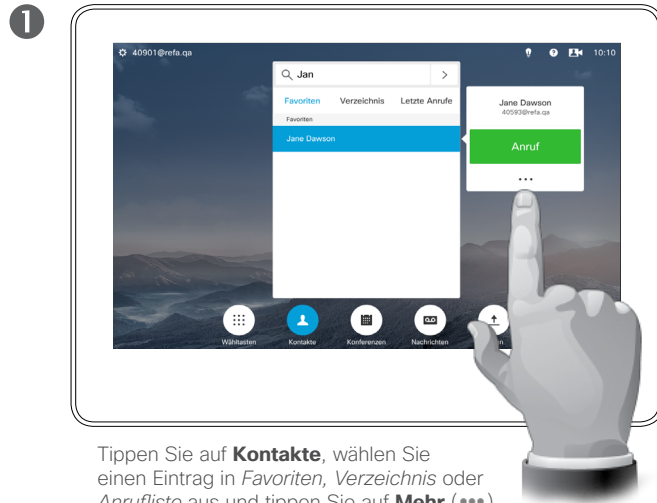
1

40901@refa.qa

10:10

Jan

Favoriten

Verzeichnis

Letzte Anrufe

Favoriten

Jane Dawson

Jane Dawson

40593@refa.qa

Anruf

...

Wähltasten

Kontakte

Konferenzen

Nachrichten

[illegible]

Tippen Sie auf **Kontakte**, wählen Sie einen Eintrag in *Favoriten, Verzeichnis* oder *Anrufliste* aus und tippen Sie auf **Mehr** (•••).